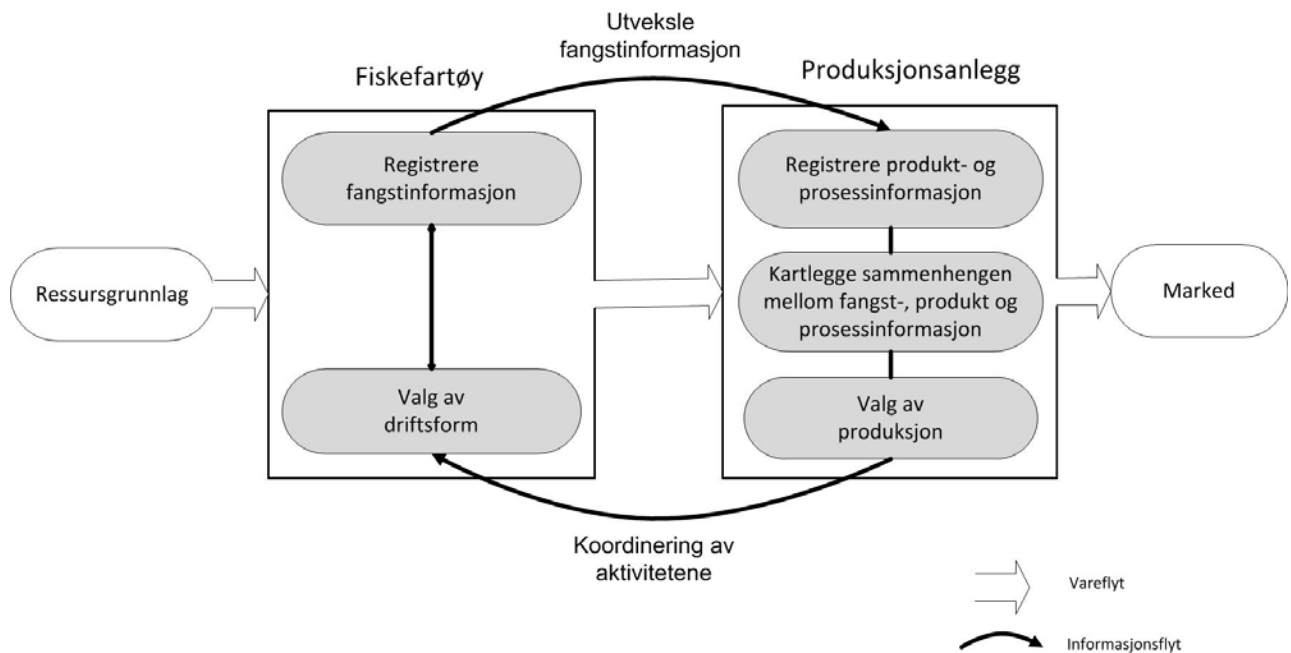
Utveksle fangstinformasjon

Fiskefartøy

Produksjonsanlegg

Registrere fangstinformasjon

Registrere produkt- og prosessinformasjon

Ressursgrunnlag

Kartlegge sammenhengen mellom fangst-, produkt og prosessinformasjon

Marked

Valg av driftsform

Valg av produksjon

Koordinering av aktivitetene

Vareflyt

Informasjonsflyt